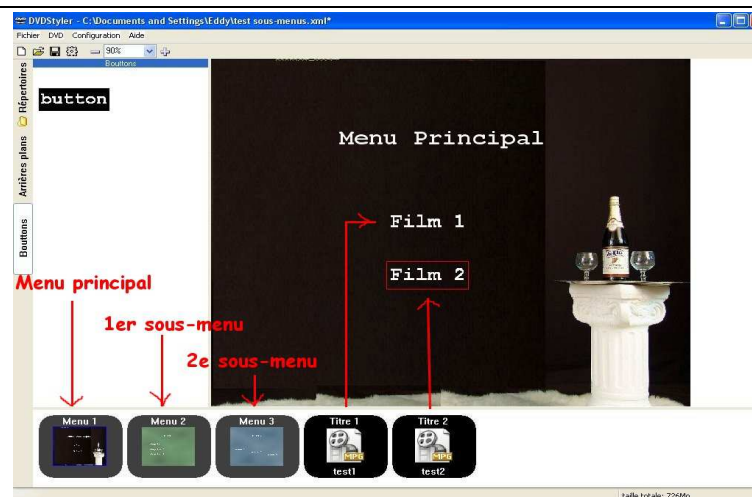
DVDStyler - C:\Documents and Settings\Eddy\test sous-menus.xml*

Fichier DVD Configuration Aide

90%

Boutons

Répertoires

Arrières plans

Boutons

button

Menu Principal

Film 1

Film 2

Menu principal

1er sous-menu

2e sous-menu

Menu 1

Menu 2

Menu 3

Titre 1

MPG

test1

Titre 2

MPG

test2

taille totale: 726Mo